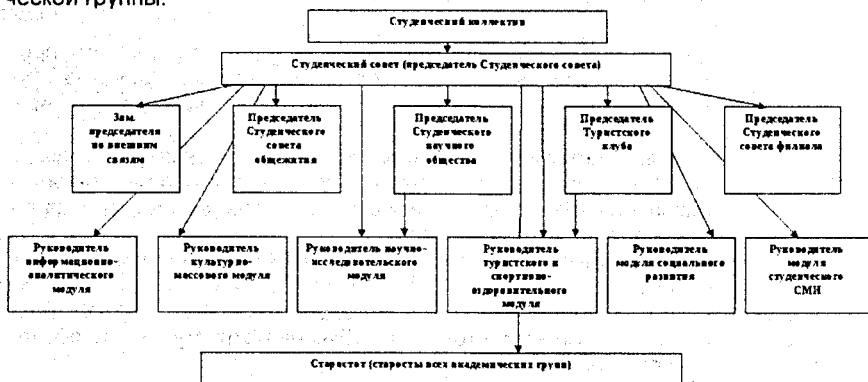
ческой группы.

Студенческий коллектив

Студенческий совет (председатель Студенческого совета)

Зам. председателя по внешним связям

Председатель Студенческого совета общежития

Председатель Студенческого научного общества

Председатель Туристского клуба

Председатель Студенческого совета филиала

Руководитель информационно-аналитического модуля

Руководитель культурно-массового модуля

Руководитель научно-исследовательского модуля

Руководитель туристского и спортивно-оздоровительного модуля

Руководитель модуля социального развития

Руководитель модуля студенческого СМИ

Старостат (старосты всех академических групп)